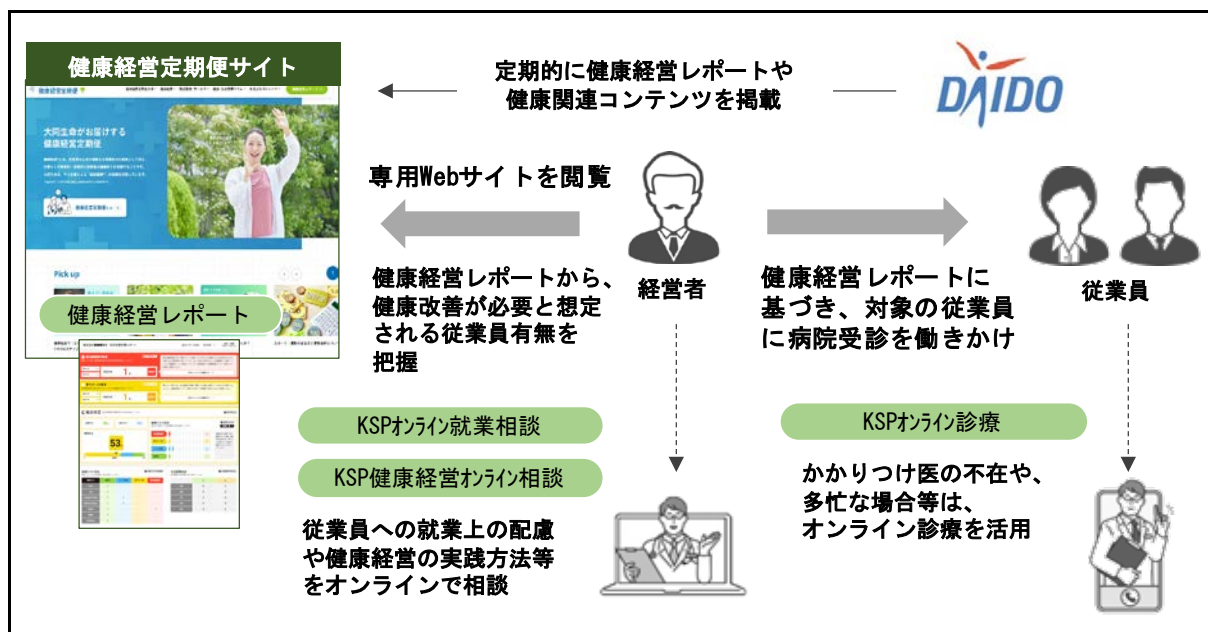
健康経営定期便サイト

定期的に健康経営レポートや健康関連コンテンツを掲載

DAIDO

大同生命がお届けする健康経営定期便

Pick up

専用Webサイトを閲覧

健康経営レポート

健康経営レポートから、健康改善が必要と想定される従業員有無を把握

経営者

健康経営レポートに基づき、対象の従業員に病院受診を働きかけ

従業員

53

KSPオンライン就業相談

KSP健康経営オンライン相談

従業員への就業上の配慮や健康経営の実践方法等をオンラインで相談

KSPオンライン診療

かかりつけ医の不在や、多忙な場合等は、オンライン診療を活用